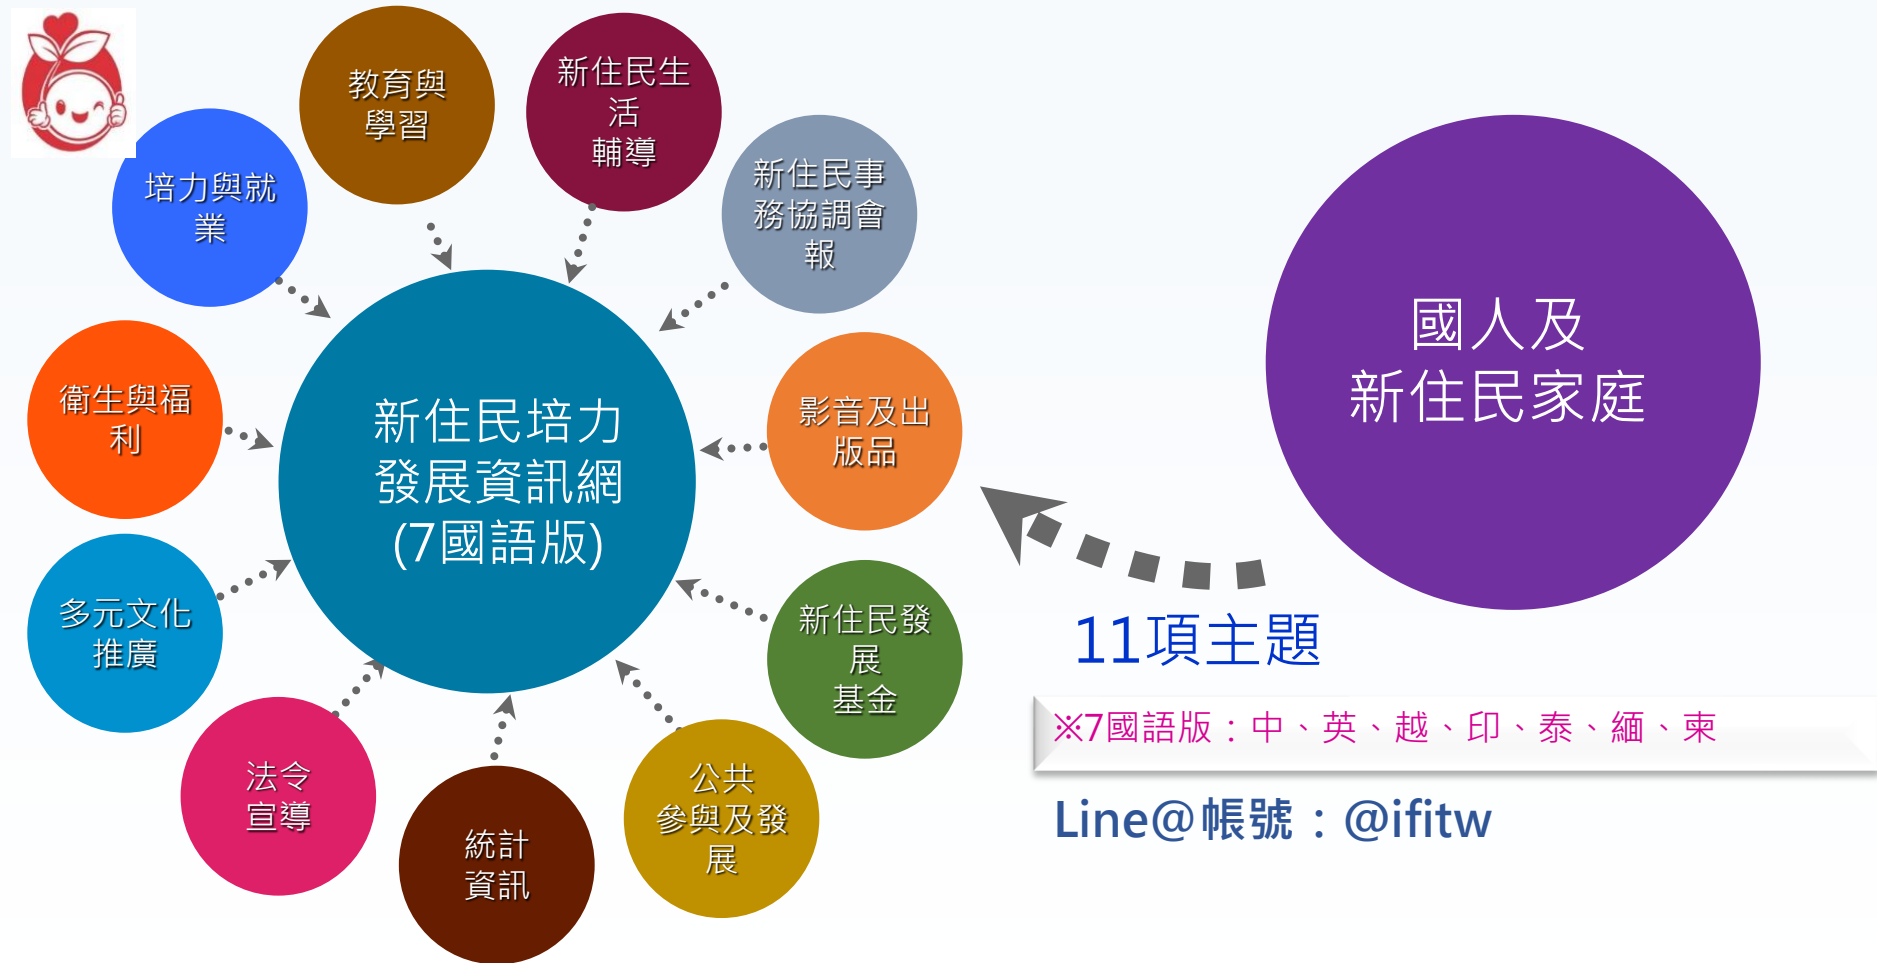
教育與學習

新住民生活輔導

培力與就業

新住民事務協調會報

衛生與福利

新住民培力發展資訊網(7國語版)

影音及出版品

多元文化推廣

新住民發展基金

法令宣導

統計資訊

公共參與及發展

國人及新住民家庭

11項主題

※7國語版：中、英、越、印、泰、緬、柬

Line@帳號：@ifitw